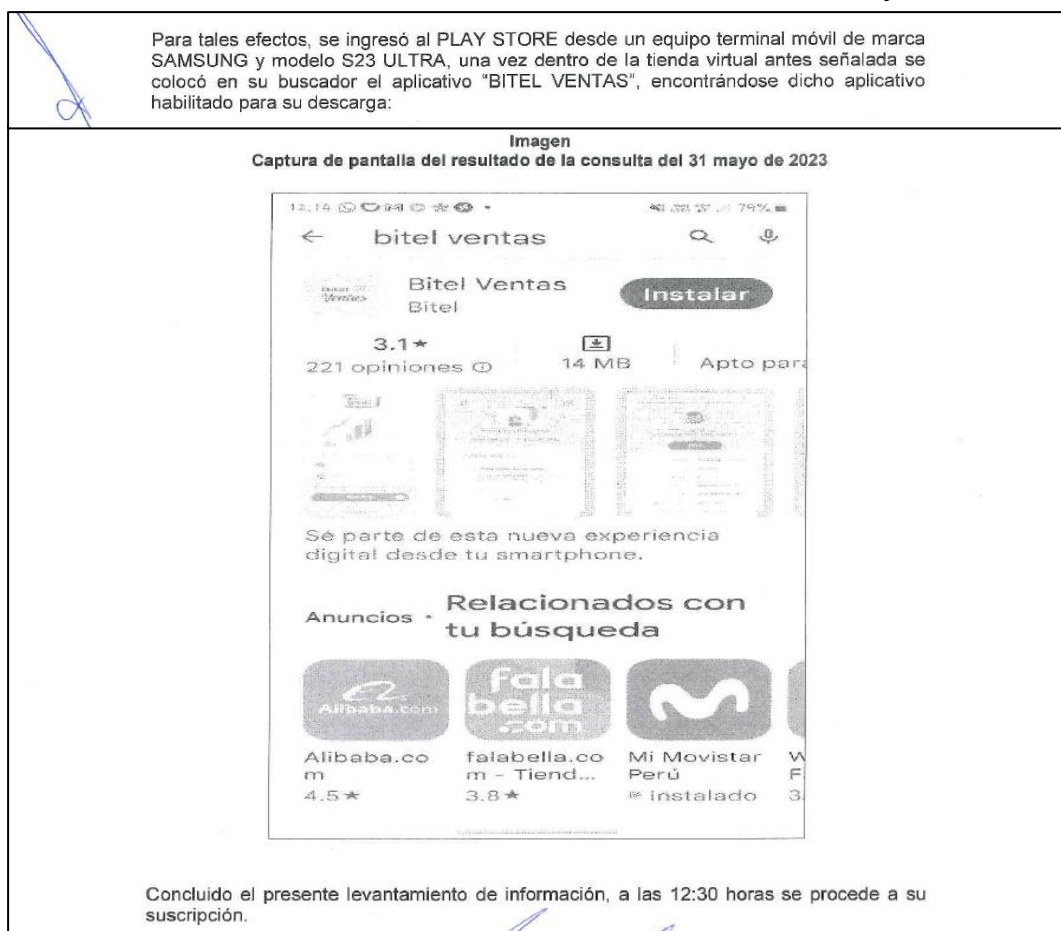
Para tales efectos, se ingresó al PLAY STORE desde un equipo terminal móvil de marca SAMSUNG y modelo S23 ULTRA, una vez dentro de la tienda virtual antes señalada se colocó en su buscador el aplicativo "BITEL VENTAS", encontrándose dicho aplicativo habilitado para su descarga:

Imagen
Captura de pantalla del resultado de la consulta del 31 mayo de 2023

12:14 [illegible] 79%

← bitel ventas

Bitel Ventas
Bitel
Instalar

3.1★
221 opiniones ⓘ
14 MB
Apto par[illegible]

Sé parte de esta nueva experiencia digital desde tu smartphone.

Anuncios · Relacionados con tu búsqueda

Alibaba.com
falabella.com

Alibaba.com
4.5★

falabella.com - Tiend...
3.8★

Mi Movistar Perú
instalado

W
F
3

Concluido el presente levantamiento de información, a las 12:30 horas se procede a su suscripción.